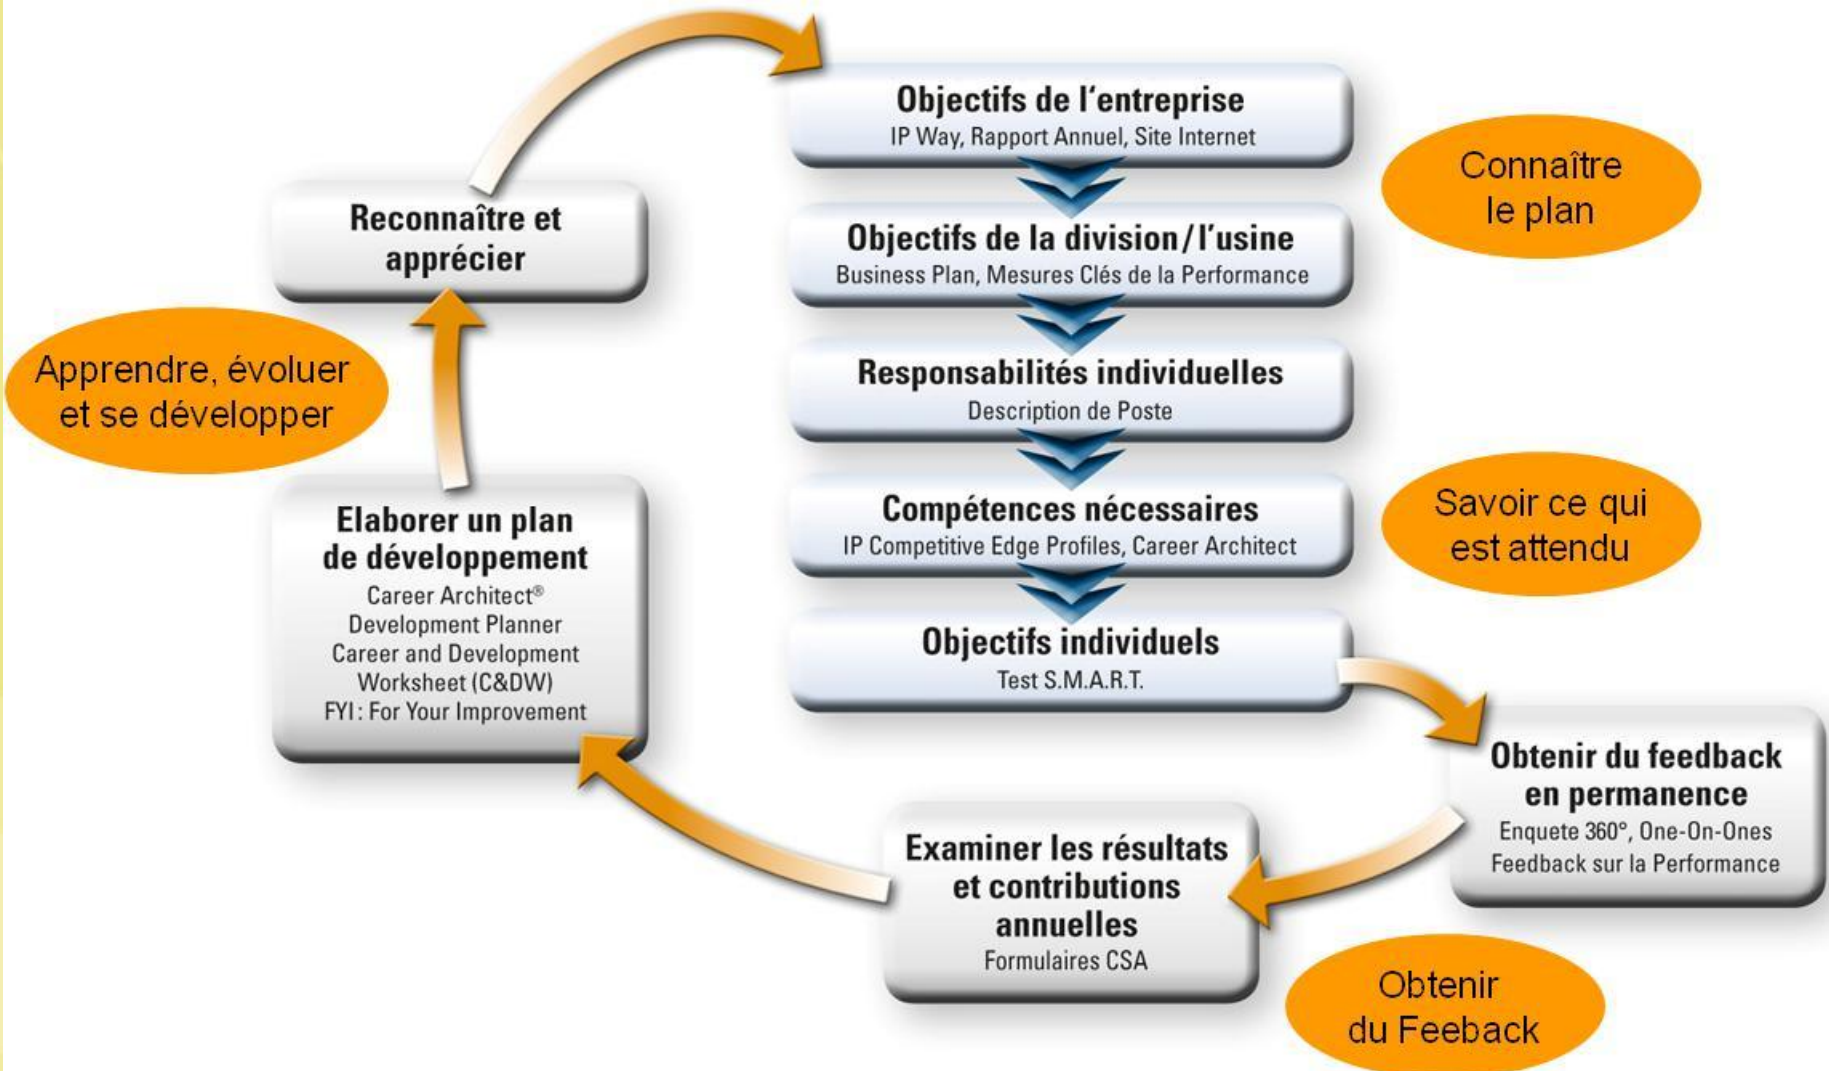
Objectifs de l'entreprise
IP Way, Rapport Annuel, Site Internet

Connaître le plan

Objectifs de la division/l'usine
Business Plan, Mesures Clés de la Performance

Responsabilités individuelles
Description de Poste

Compétences nécessaires
IP Competitive Edge Profiles, Career Architect

Savoir ce qui est attendu

Objectifs individuels
Test S.M.A.R.T.

Obtenir du feedback en permanence
Enquete 360°, One-On-Ones
Feedback sur la Performance

Examiner les résultats et contributions annuelles
Formulaires CSA

Obtenir du Feeback

Elaborer un plan de développement
Career Architect®
Development Planner
Career and Development Worksheet (C&DW)
FYI : For Your Improvement

Apprendre, évoluer et se développer

Reconnaître et apprécier